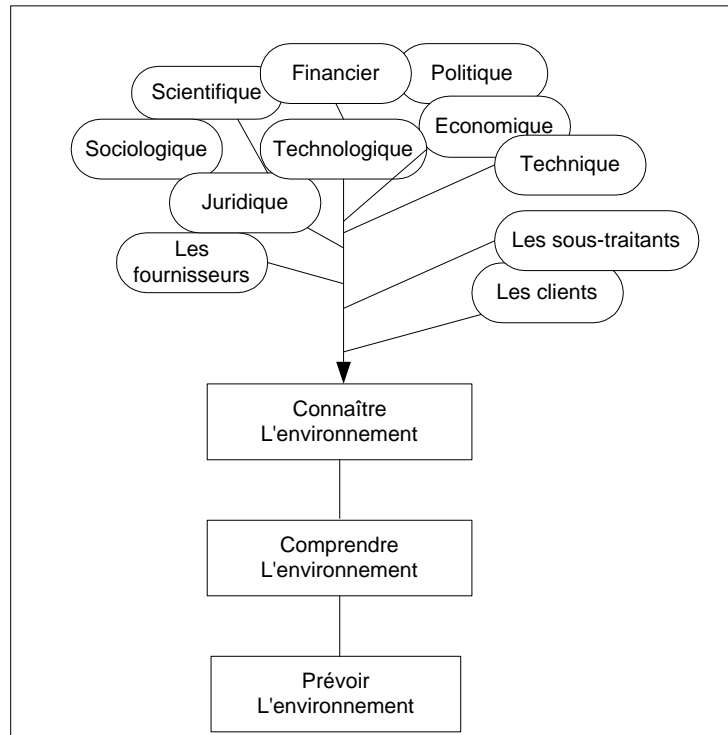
Financier

Politique

Scientifique

Economique

Sociologique

Technologique

Technique

Juridique

Les fournisseurs

Les sous-traitants

Les clients

Connaître L'environnement

Comprendre L'environnement

Prévoir L'environnement